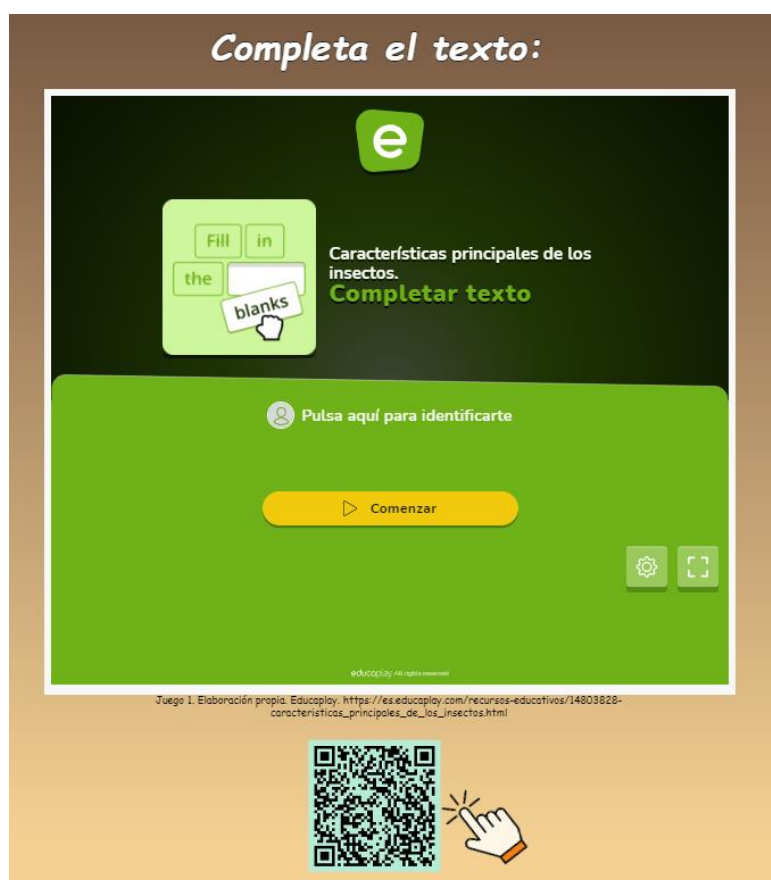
Completa el texto:

e

Fill in the blanks

Características principales de los insectos.

Completar texto

Pulsa aquí para identificarte

Comenzar

educaplay All rights reserved

Juego 1. Elaboración propia. Educaplay. https://es.educaplay.com/recursos-educativos/14803828-caracteristicas_principales_de_los_insectos.html